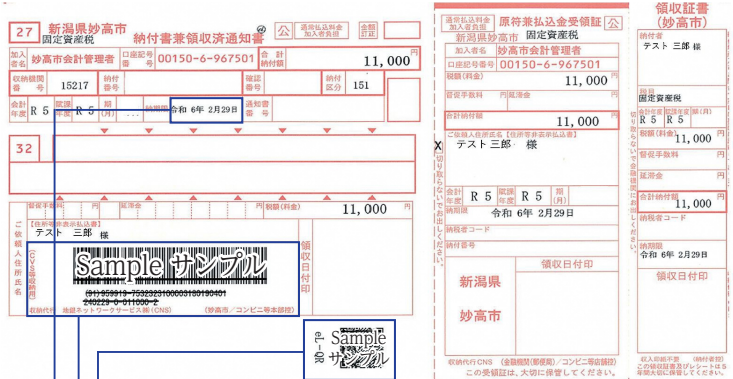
27 新潟県妙高市 固定資産税 納付書兼領収済通知書 公 通常払込料金加入者負担 金額訂正

加入者名 妙高市会計管理者 口座記号番号 00150-6-967501 合計納付額 11,000 円

収納機関番号 15217 納付番号 確認番号 納付区分 151

会計年度 R 5 調定年度 R 5 期(月) 納期限 令和 6年 2月29日 通知書番号

32

督促手数料 延滞金 円 税額(料金) 11,000

【住所※非表示払込者】
ご依頼人住所氏名 テスト 三郎 様

Sample サンプル

(CVS収納用)
(91)959915-7532937000031801904 01
240229-0-011000-2
収納代行 地銀ネットワークサービス(株)(CNS) (妙高市／コンビニ等本部控)

領収日付印

eL-QR Sample サンプル

通常払込料金加入者負担 原符兼払込金受領証 公
新潟県妙高市 固定資産税
加入者名 妙高市会計管理者
口座記号番号 00150-6-967501
税額(料金) 11,000 円
督促手数料 円 延滞金 円
合計納付額 11,000 円
ご依頼人住所氏名【住所※非表示払込者】
テスト 三郎 様
会計年度 R 5 調定年度 R 5 期(月)
納期限 令和 6年 2月29日
納税者コード
納付番号
新潟県 領収日付印
妙高市
収納代行CNS (金融機関(郵便局)／コンビニ等店舗控)
この受領証は、大切に保管してください。

X 切り取らないでお出しください。

領収証書 (妙高市)
納付者 テスト 三郎 様
科目 固定資産税
会計年度 R 5 調定年度 R 5 期(月)
税額(料金) 11,000 円
督促手数料 円
延滞金 円
合計納付額 11,000 円
納税者コード
納期限 令和 6年 2月29日
領収日付印
収入印紙不要 (納付者控)
この領収証は大切に保管してください。